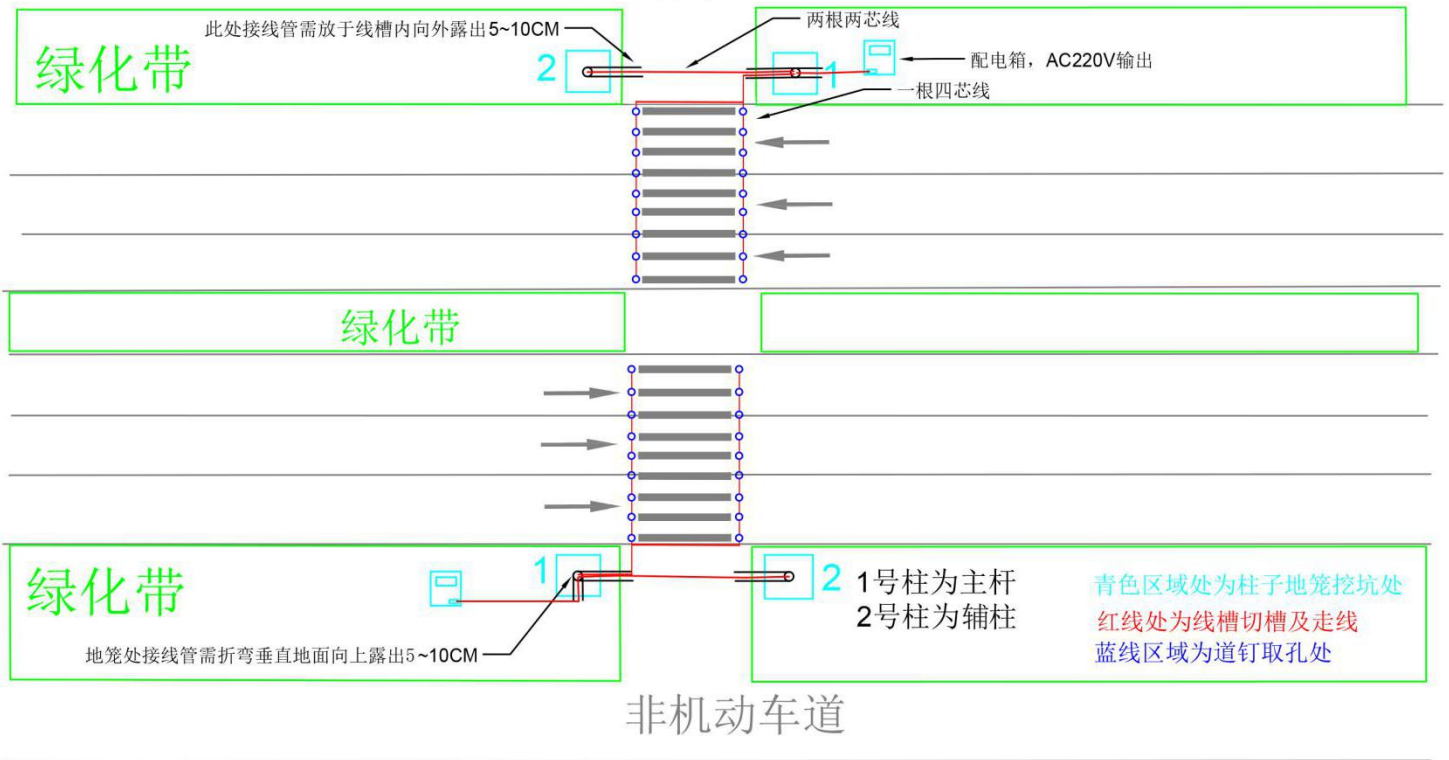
此处接线管需放于线槽内向外露出5~10CM

两根两芯线

绿化带

2

1

配电箱，AC220V输出

一根四芯线

绿化带

绿化带

1

2

1号柱为主杆
2号柱为辅柱

青色区域处为柱子地笼挖坑处
红线处为线槽切槽及走线
蓝线区域为道钉取孔处

地笼处接线管需折弯垂直地面向上露出5~10CM

非机动车道